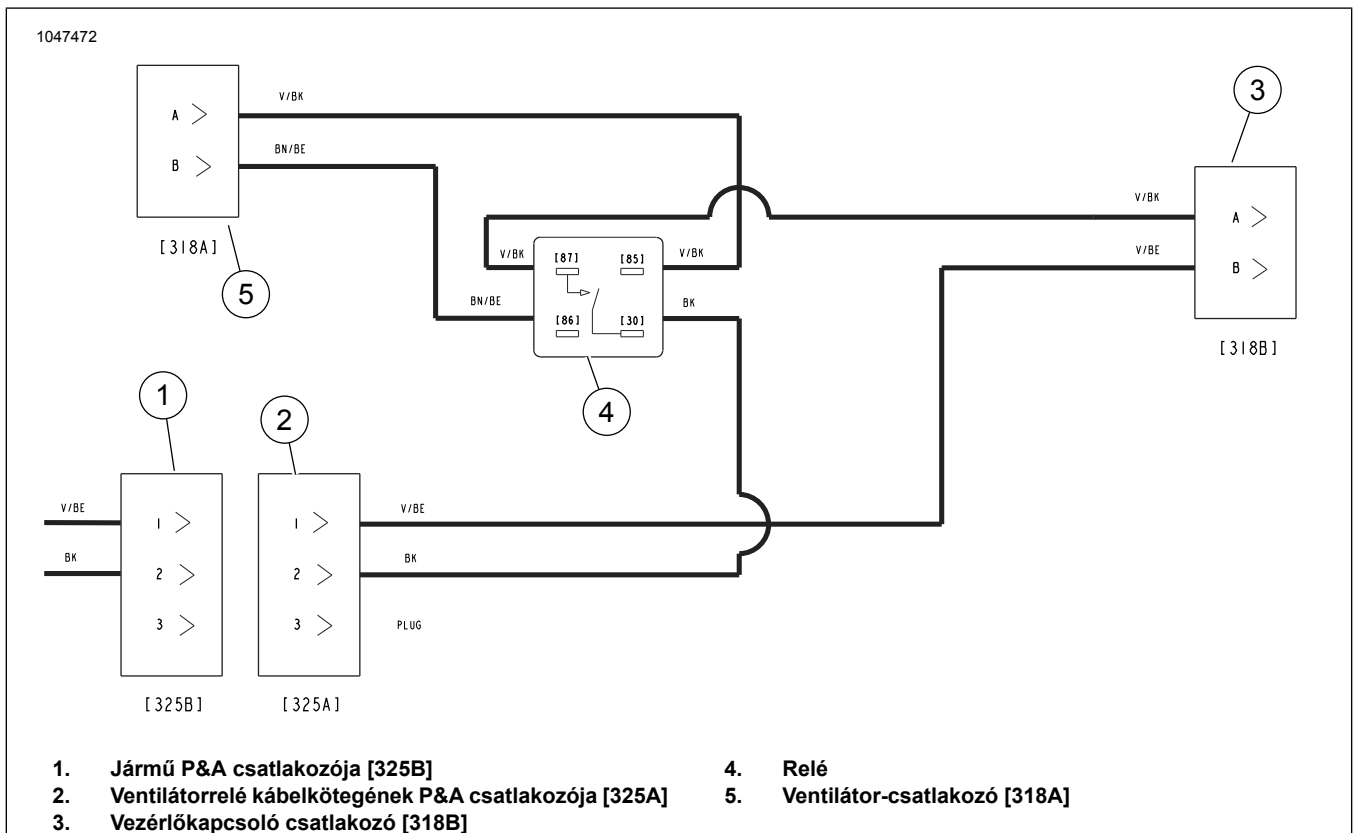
1047472

A
B
V/BK
BN/BE
[318A]
5

V/BK
[87]
[85]
V/BK
BN/BE
[86]
[30]
BK
4

3
V/BK
A
V/BE
B
[318B]

1
V/BE
BK
1
2
3
[325B]

2
1
2
3
V/BE
BK
PLUG
[325A]

1. Jármű P&A csatlakozója [325B]
2. Ventilátorrelé kábelkötegének P&A csatlakozója [325A]
3. Vezérlőkapcsoló csatlakozó [318B]
4. Relé
5. Ventilátor-csatlakozó [318A]